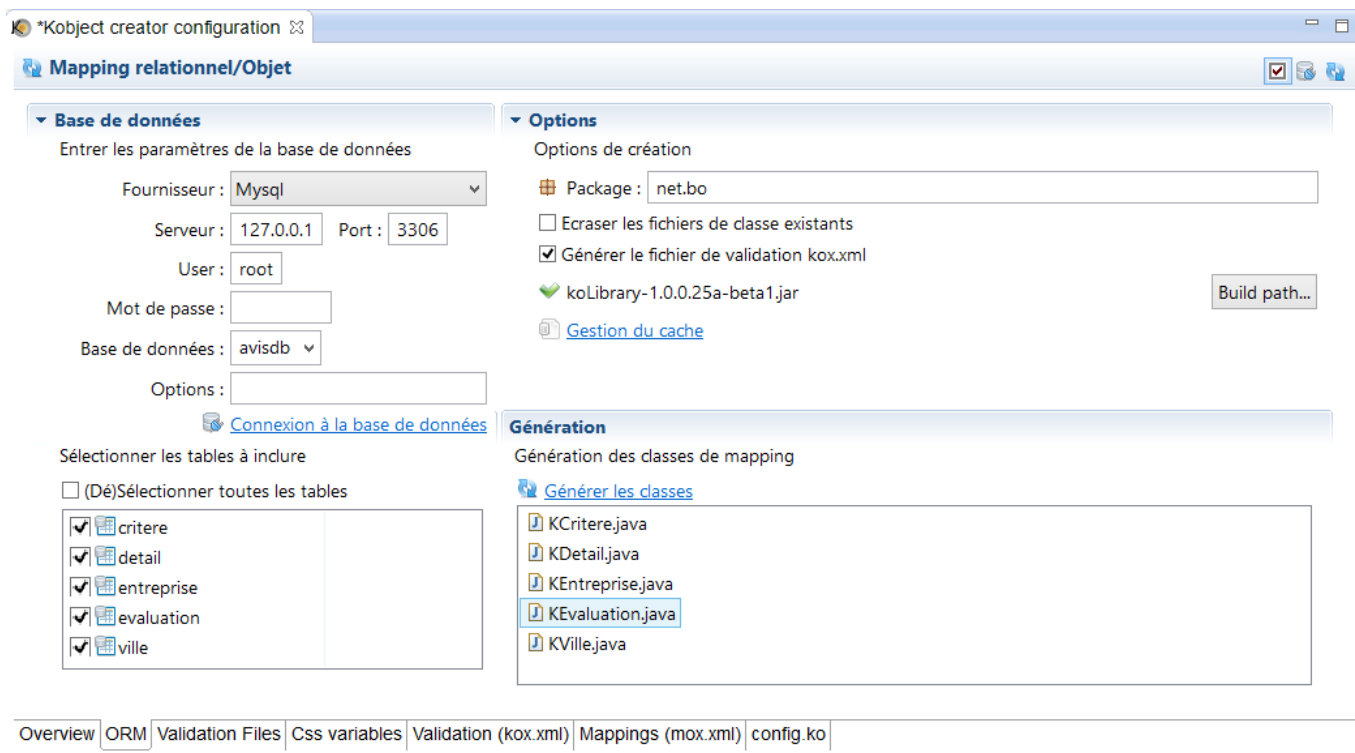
*Kobject creator configuration

Mapping relationnel/Objet

Base de données

Entrer les paramètres de la base de données

Fournisseur : Mysql

Serveur : 127.0.0.1 Port : 3306

User : root

Mot de passe :

Base de données : avisdb

Options :

Connexion à la base de données

Sélectionner les tables à inclure

(Dé)Sélectionner toutes les tables

critere
detail
entreprise
evaluation
ville

Options

Options de création

Package : net.bo

Ecraser les fichiers de classe existants

Générer le fichier de validation kox.xml

koLibrary-1.0.0.25a-beta1.jar

Build path...

Gestion du cache

Génération

Génération des classes de mapping

Générer les classes

KCritere.java
KDetail.java
KEntreprise.java
KEvaluation.java
KVille.java

Overview | ORM | Validation Files | Css variables | Validation (kox.xml) | Mappings (mox.xml) | config.ko